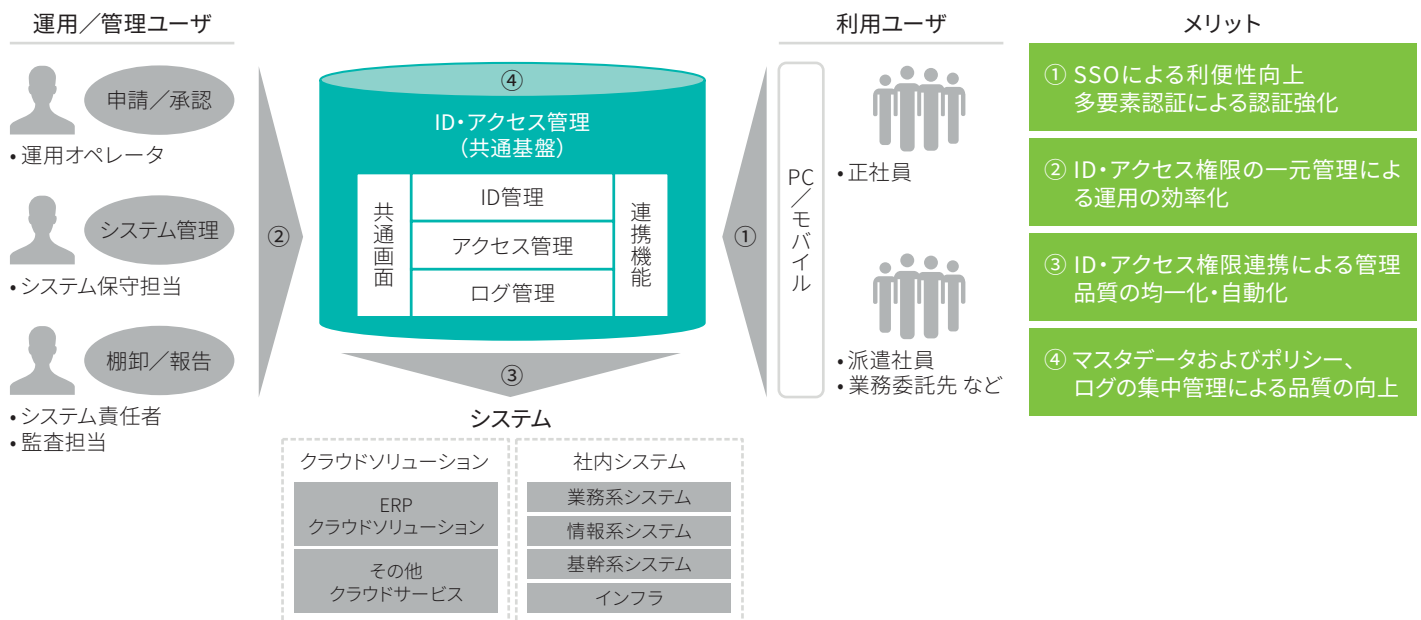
運用／管理ユーザ

申請／承認
• 運用オペレータ

システム管理
• システム保守担当

棚卸／報告
• システム責任者
• 監査担当

②

④
ID・アクセス管理
（共通基盤）

共通画面

ID管理
アクセス管理
ログ管理

連携機能

③

システム

クラウドソリューション
ERP
クラウドソリューション
その他
クラウドサービス

社内システム
業務系システム
情報系システム
基幹系システム
インフラ

①

利用ユーザ

PC／モバイル

• 正社員

• 派遣社員
• 業務委託先 など

メリット

① SSOによる利便性向上
多要素認証による認証強化

② ID・アクセス権限の一元管理による運用の効率化

③ ID・アクセス権限連携による管理品質の均一化・自動化

④ マスタデータおよびポリシー、ログの集中管理による品質の向上